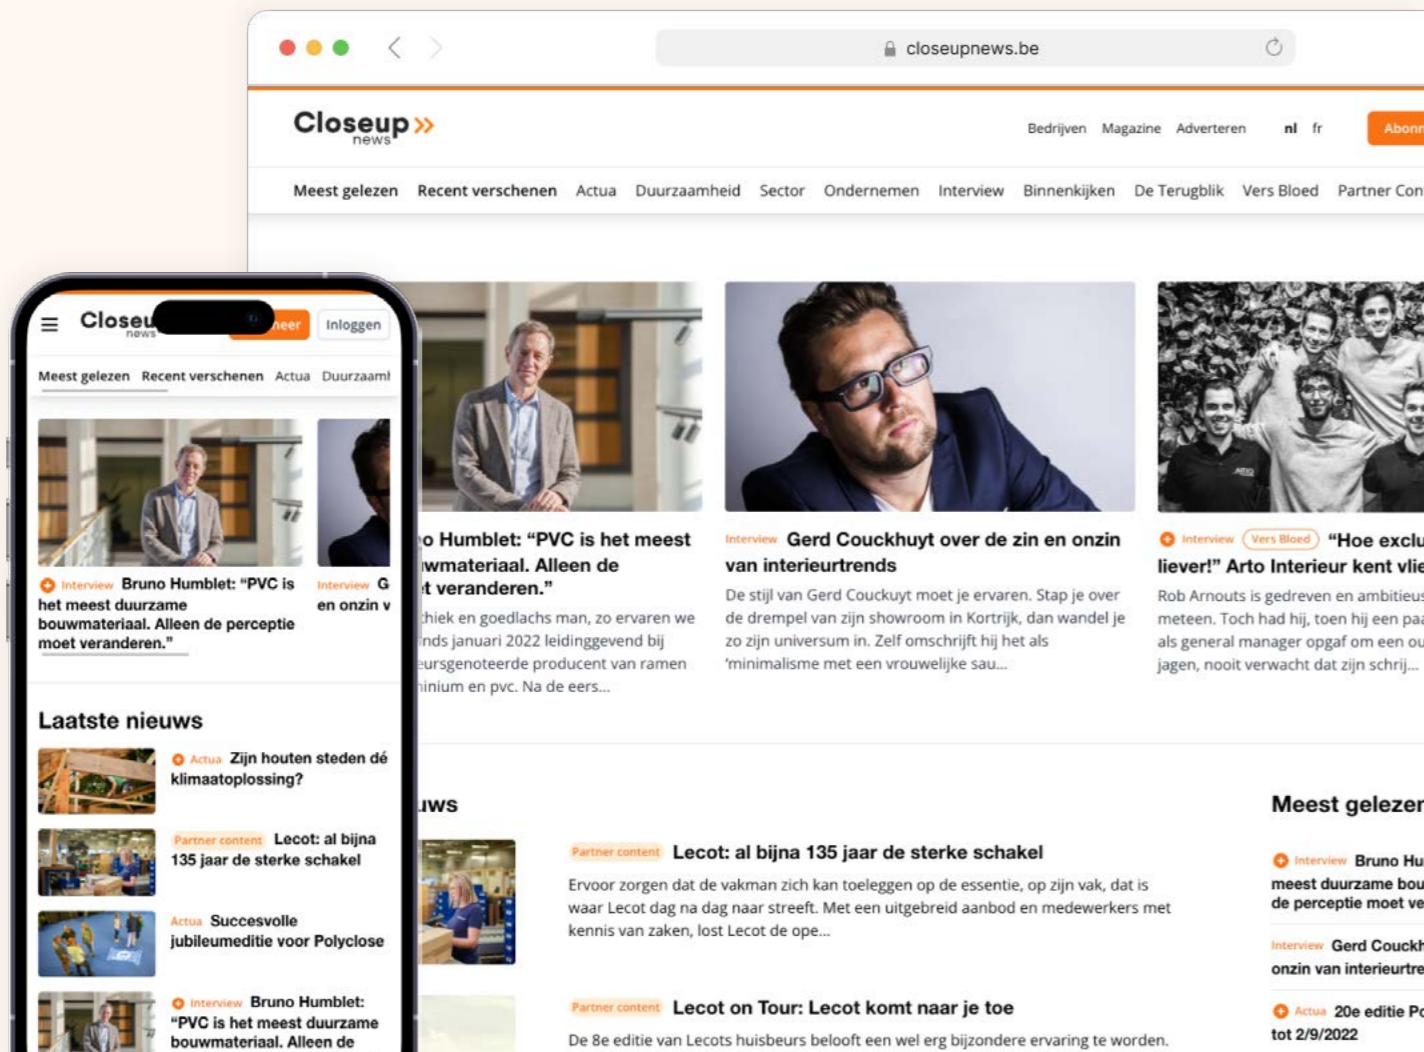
closeupnews.be

Closeup news

Bedrijven Magazine Adverteren nl fr Abonn

Meest gelezen Recent verschenen Actua Duurzaamheid Sector Ondernemen Interview Binnenkijken De Terugblik Vers Bloed Partner Con

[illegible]o Humblet: "PVC is het meest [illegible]wmateriaal. Alleen de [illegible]t veranderen."

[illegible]hiek en goedlachs man, zo ervaren we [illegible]nds januari 2022 leidinggevend bij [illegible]eursgenoteerde producent van ramen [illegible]inium en pvc. Na de eers...

Interview Gerd Couckhuyt over de zin en onzin van interieurtrends

De stijl van Gerd Couckuyt moet je ervaren. Stap je over de drempel van zijn showroom in Kortrijk, dan wandel je zo zijn universum in. Zelf omschrijft hij het als 'minimalisme met een vrouwelijke sau...

Interview Vers Bloed "Hoe exclu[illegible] liever!" Arto Interieur kent vlie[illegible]

Rob Arnouts is gedreven en ambitieus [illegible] meteen. Toch had hij, toen hij een paa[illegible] als general manager opgaf om een ou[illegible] jagen, nooit verwacht dat zijn schrij...

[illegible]uws

Partner content Lecot: al bijna 135 jaar de sterke schakel

Ervoor zorgen dat de vakman zich kan toeleggen op de essentie, op zijn vak, dat is waar Lecot dag na dag naar streeft. Met een uitgebreid aanbod en medewerkers met kennis van zaken, lost Lecot de ope...

Partner content Lecot on Tour: Lecot komt naar je toe

De 8e editie van Lecots huisbeurs belooft een wel erg bijzondere ervaring te worden.

Meest gelezen

Interview Bruno Hu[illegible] meest duurzame bou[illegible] de perceptie moet ve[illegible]

Interview Gerd Couckh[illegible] onzin van interieurtre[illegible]

Actua 20e editie Po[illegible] tot 2/9/2022

Closeu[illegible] news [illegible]neer Inloggen

Meest gelezen Recent verschenen Actua Duurzaaml

Interview Bruno Humblet: "PVC is het meest duurzame bouwmateriaal. Alleen de perceptie moet veranderen."

Interview G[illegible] en onzin v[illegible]

Laatste nieuws

Actua Zijn houten steden dé klimaatoplossing?

Partner content Lecot: al bijna 135 jaar de sterke schakel

Actua Succesvolle jubileumeditie voor Polyclose

Interview Bruno Humblet: "PVC is het meest duurzame bouwmateriaal. Alleen de